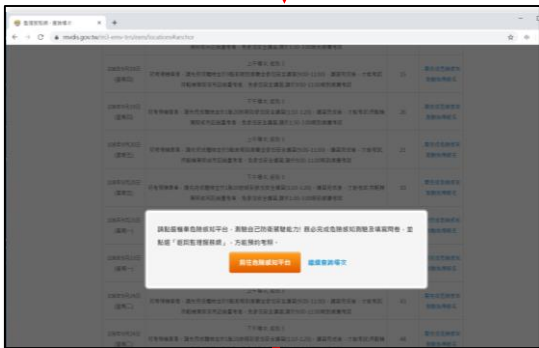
監理服務網 - 預約報名

mvdis.gov.tw/m3-emv-trn/exm/locations#anchor

請點選報考危險感知平台，測驗合已防衛駕駛能力！務必完成危險感知測驗及填寫問卷，並點選「返回監理服務網」，方能預約考照。

開始危險感知平台

繼續預約報名

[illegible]